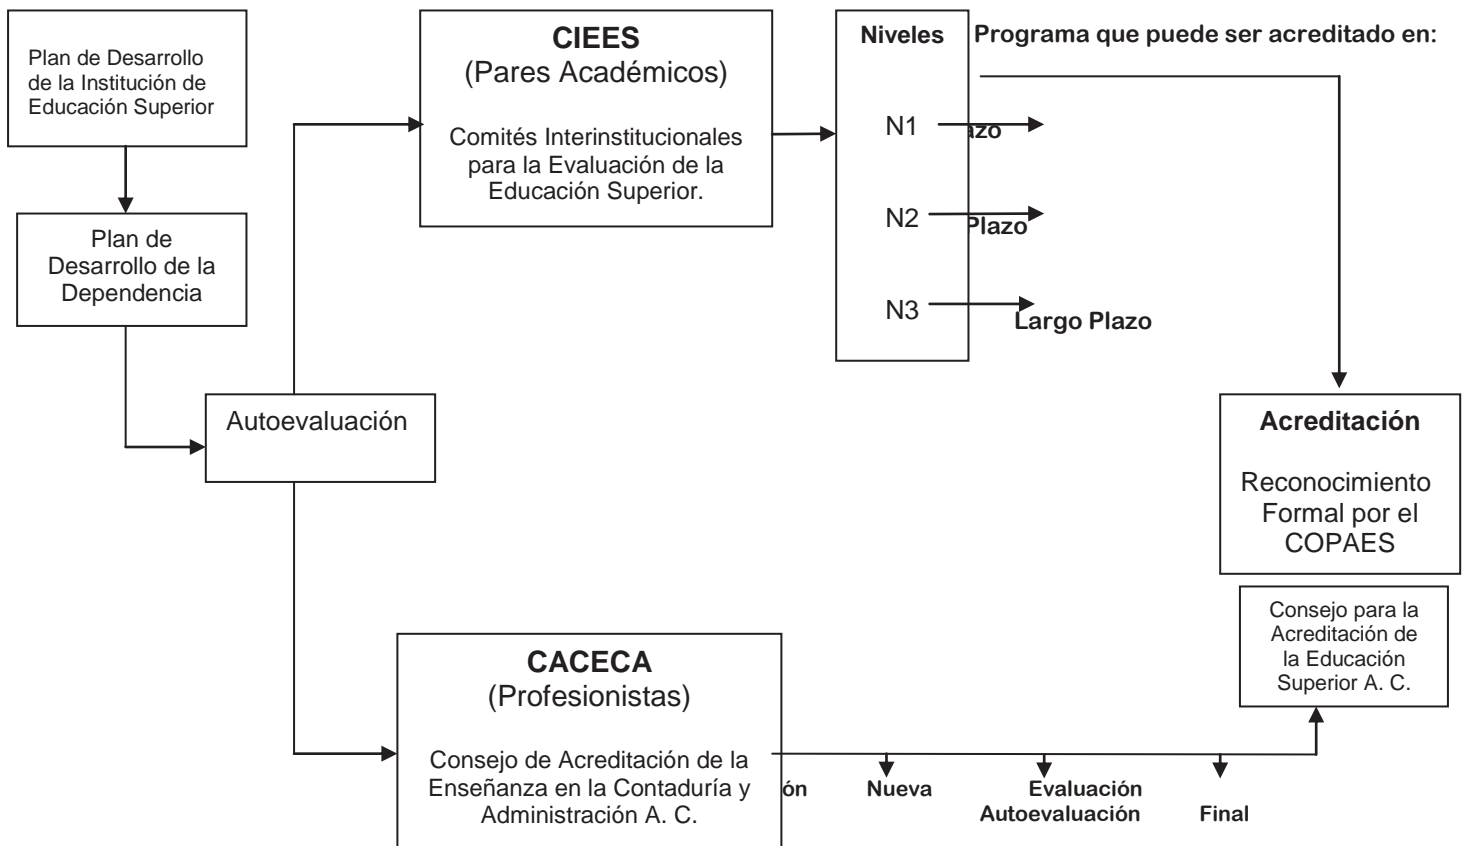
Plan de Desarrollo de la Institución de Educación Superior

Plan de Desarrollo de la Dependencia

Autoevaluación

CIEES
(Pares Académicos)

Comités Interinstitucionales para la Evaluación de la Educación Superior.

Niveles

Programa que puede ser acreditado en:

N1 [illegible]azo

N2 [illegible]Plazo

N3 Largo Plazo

Acreditación

Reconocimiento Formal por el COPAES

Consejo para la Acreditación de la Educación Superior A. C.

CACECA
(Profesionistas)

Consejo de Acreditación de la Enseñanza en la Contaduría y Administración A. C.

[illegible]ón

Nueva

Evaluación
Autoevaluación

Final